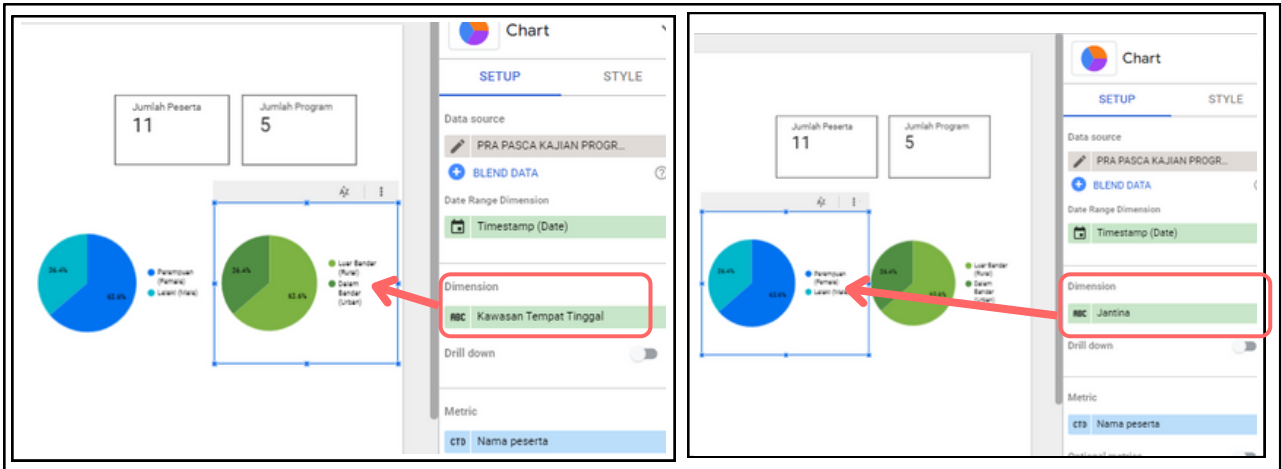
Chart

SETUP STYLE

Data source

PRA PASCA KAJIAN PROGR...

BLEND DATA

Date Range Dimension

Timestamp (Date)

Dimension

ABC Kawasan Tempat Tinggal

Drill down

Metric

CTD Nama peserta

Jumlah Peserta
11

Jumlah Program
5

36.4%
63.6%
Perempuan (Female)
Lelaki (Male)

36.4%
63.6%
Luar Bandar (Rural)
Dalam Bandar (Urban)

Chart

SETUP STYLE

Data source

PRA PASCA KAJIAN PROGR...

BLEND DATA

Date Range Dimension

Timestamp (Date)

Dimension

ABC Jantina

Drill down

Metric

CTD Nama peserta

Jumlah Peserta
11

Jumlah Program
5

36.4%
63.6%
Perempuan (Female)
Lelaki (Male)

36.4%
63.6%
Luar Bandar (Rural)
Dalam Bandar (Urban)